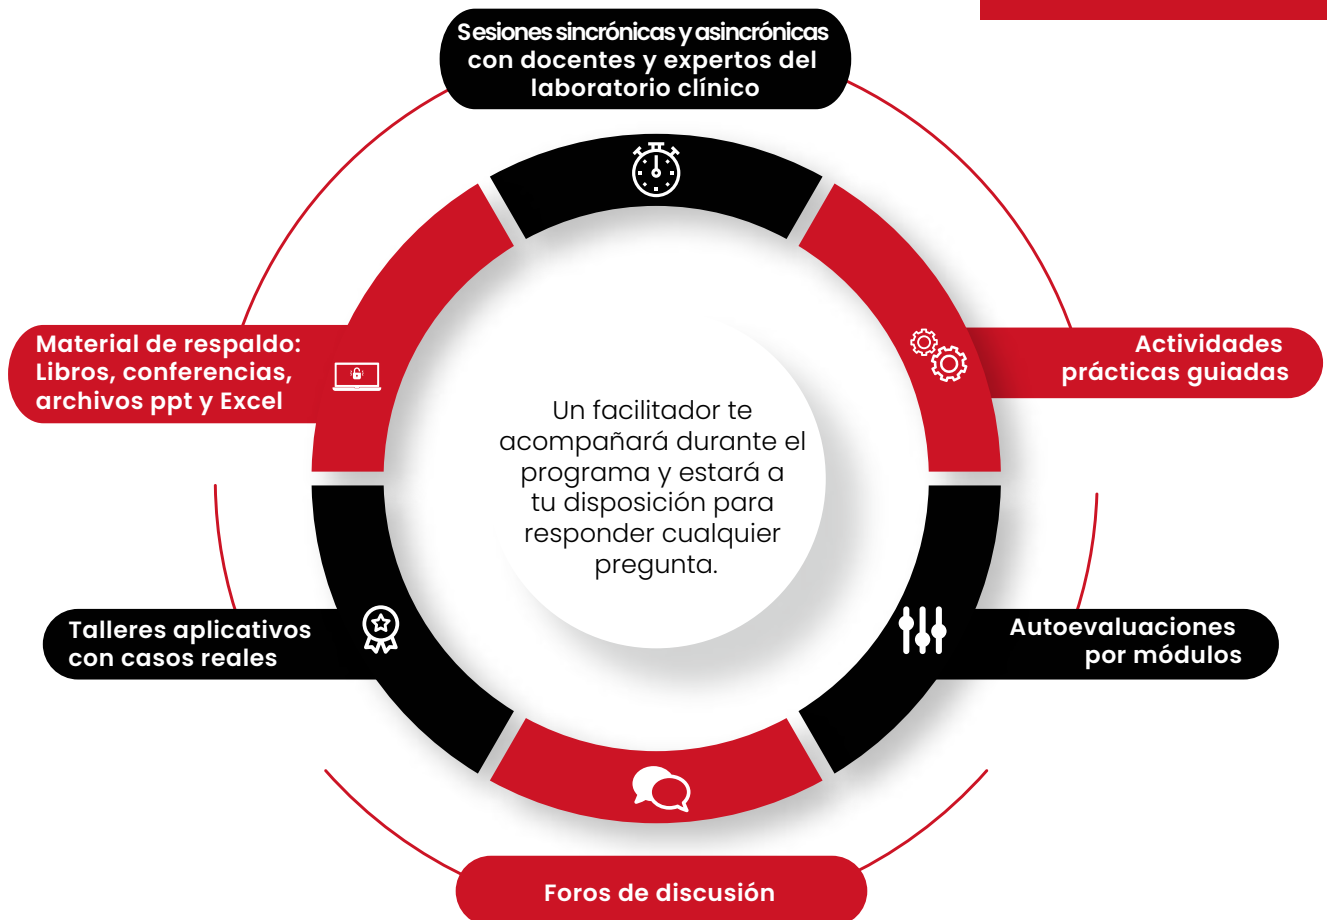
Sesiones sincrónicas y asincrónicas con docentes y expertos del laboratorio clínico

Actividades prácticas guiadas

Autoevaluaciones por módulos

Foros de discusión

Talleres aplicativos con casos reales

Material de respaldo: Libros, conferencias, archivos ppt y Excel

Un facilitador te acompañará durante el programa y estará a tu disposición para responder cualquier pregunta.